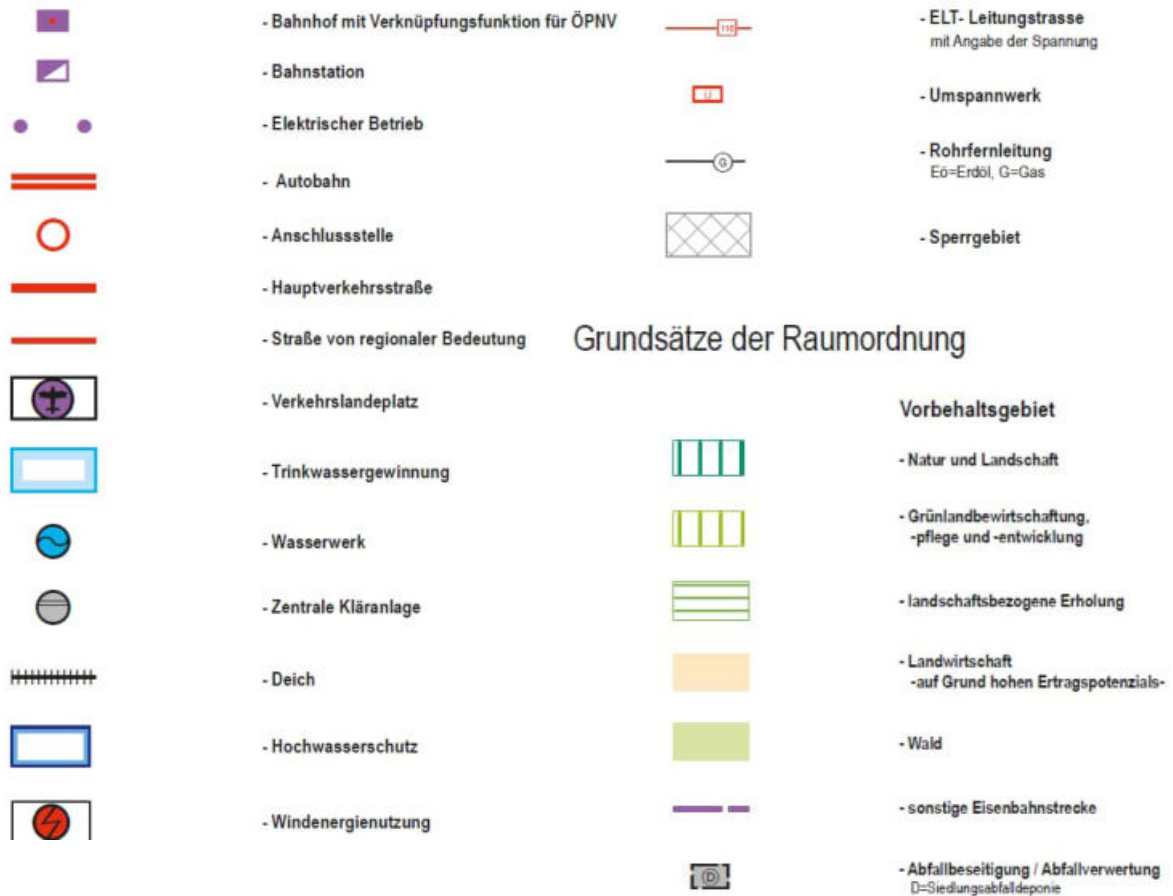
- Bahnhof mit Verknüpfungsfunktion für ÖPNV

- Bahnstation

- Elektrischer Betrieb

- Autobahn

- Anschlussstelle

- Hauptverkehrsstraße

- Straße von regionaler Bedeutung

- Verkehrslandeplatz

- Trinkwassergewinnung

- Wasserwerk

- Zentrale Kläranlage

- Deich

- Hochwasserschutz

- Windenergienutzung

110

- ELT- Leitungstrasse
mit Angabe der Spannung

U

- Umspannwerk

G

- Rohrfernleitung
Eö=Erdöl, G=Gas

- Sperrgebiet

Grundsätze der Raumordnung

Vorbehaltsgebiet

- Natur und Landschaft

- Grünlandbewirtschaftung, -pflege und -entwicklung

- landschaftsbezogene Erholung

- Landwirtschaft
-auf Grund hohen Ertragspotenzials-

- Wald

- sonstige Eisenbahnstrecke

D

- Abfallbeseitigung / Abfallverwertung
D=Siedlungsabfalldeponie